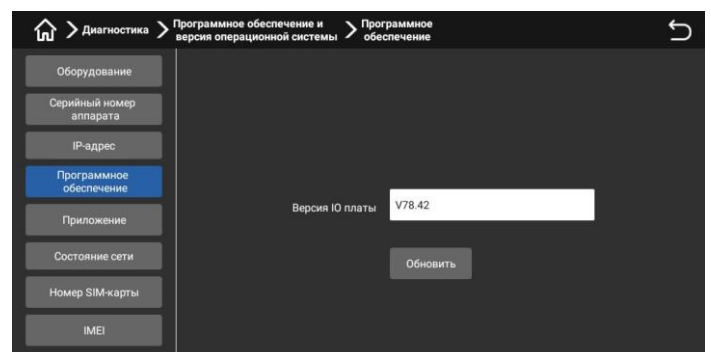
Диагностика > Программное обеспечение и версия операционной системы > Программное обеспечение

Оборудование
Серийный номер аппарата
IP-адрес
Программное обеспечение
Приложение
Состояние сети
Номер SIM-карты
IMEI

Версия IO платы
V78.42
Обновить